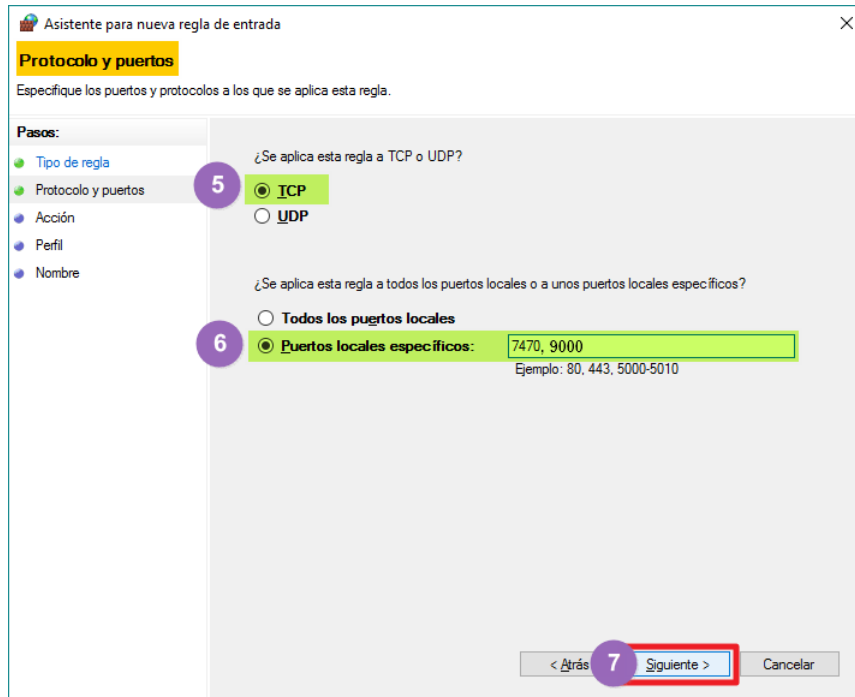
Asistente para nueva regla de entrada

Protocolo y puertos

Especifique los puertos y protocolos a los que se aplica esta regla.

Pasos:
Tipo de regla
Protocolo y puertos
Acción
Perfil
Nombre

¿Se aplica esta regla a TCP o UDP?

5

TCP
UDP

¿Se aplica esta regla a todos los puertos locales o a unos puertos locales específicos?

Todos los puertos locales

6

Puertos locales específicos: 7470, 9000

Ejemplo: 80, 443, 5000-5010

< Atrás

7

Siguiente >

Cancelar